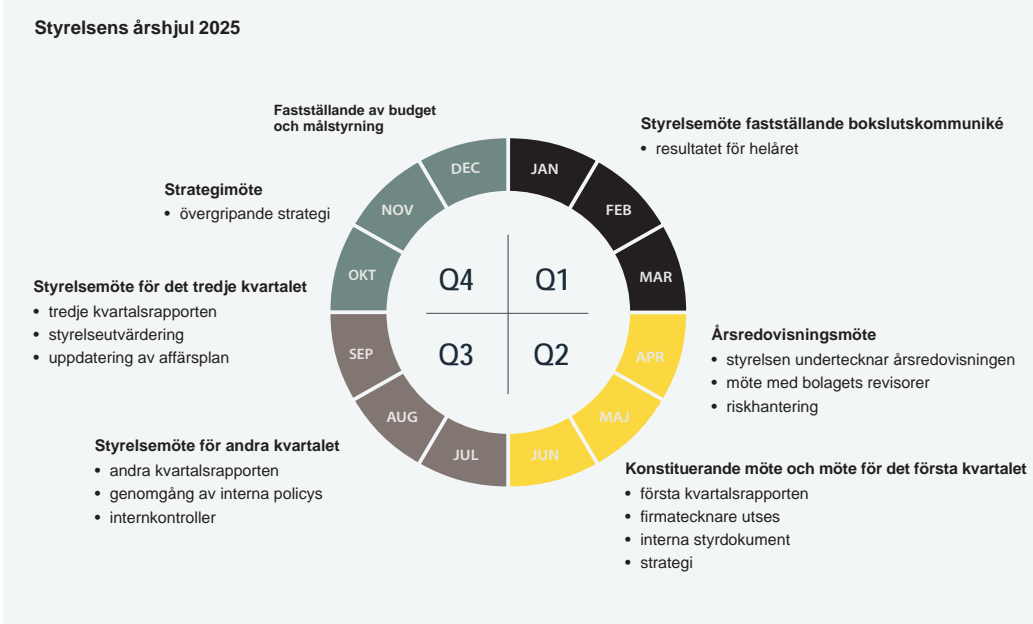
Styrelsens årshjul 2025

Fastställande av budget och målstyrning

Styrelsemöte fastställande bokslutskommuniké
• resultatet för helåret

Strategimöte
• övergripande strategi

Styrelsemöte för det tredje kvartalet
• tredje kvartalsrapporten
• styrelseutvärdering
• uppdatering av affärsplan

DEC
JAN
NOV
FEB
OKT
MAR
Q4
Q1
Q3
Q2
SEP
APR
AUG
MAJ
JUL
JUN

Årsredovisningsmöte
• styrelsen undertecknar årsredovisningen
• möte med bolagets revisorer
• riskhantering

Styrelsemöte för andra kvartalet
• andra kvartalsrapporten
• genomgång av interna policys
• internkontroller

Konstituerande möte och möte för det första kvartalet
• första kvartalsrapporten
• firmatecknare utses
• interna styrdokument
• strategi